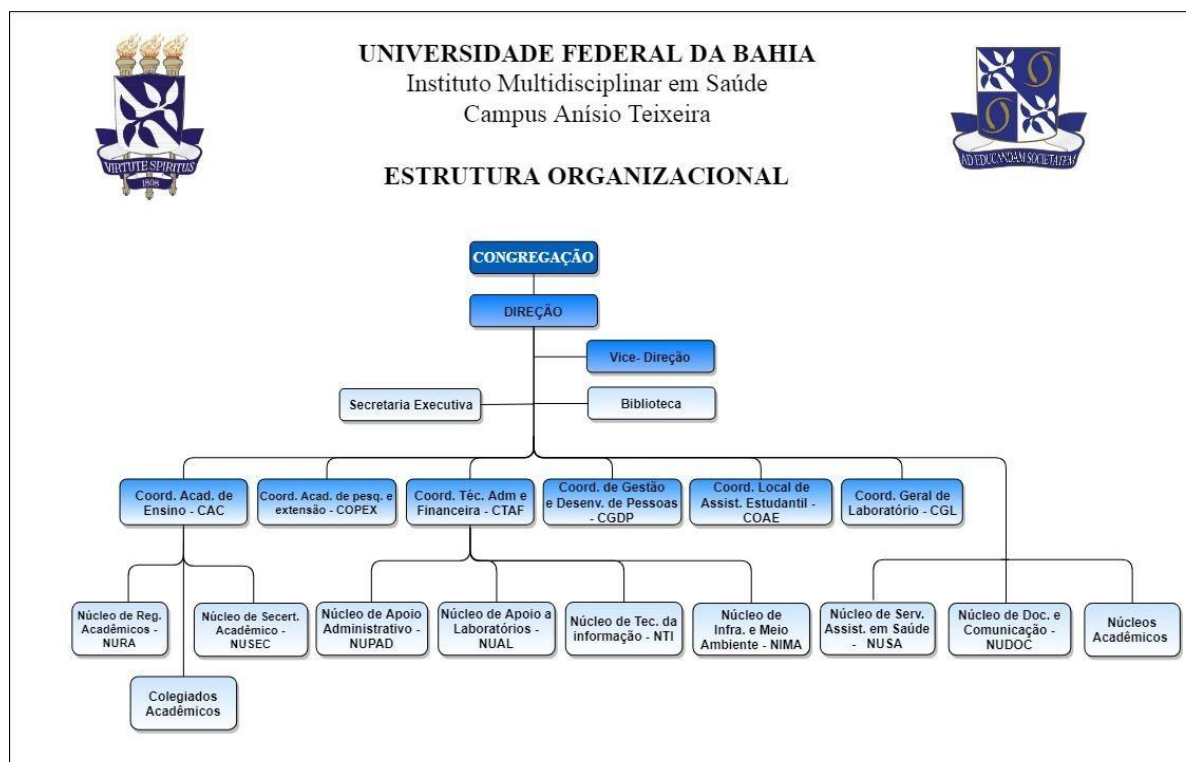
VIRTUTE SPIRITUS
1808

UNIVERSIDADE FEDERAL DA BAHIA
Instituto Multidisciplinar em Saúde
Campus Anísio Teixeira

AD EDUCANDAM SOCIETATEM

ESTRUTURA ORGANIZACIONAL

CONGREGAÇÃO

DIREÇÃO

Vice- Direção

Secretaria Executiva

Biblioteca

Coord. Acad. de Ensino - CAC

Coord. Acad. de pesq. e extensão - COPEX

Coord. Téc. Adm e Financeira - CTAF

Coord. de Gestão e Desenv. de Pessoas - CGDP

Coord. Local de Assist. Estudantil - COAE

Coord. Geral de Laboratório - CGL

Núcleo de Reg. Acadêmicos - NURA

Núcleo de Secert. Acadêmico - NUSEC

Colegiados Acadêmicos

Núcleo de Apoio Administrativo - NUPAD

Núcleo de Apoio a Laboratórios - NUAL

Núcleo de Tec. da informação - NTI

Núcleo de Infra. e Meio Ambiente - NIMA

Núcleo de Serv. Assist. em Saúde - NUSA

Núcleo de Doc. e Comunicação - NUDOC

Núcleos Acadêmicos